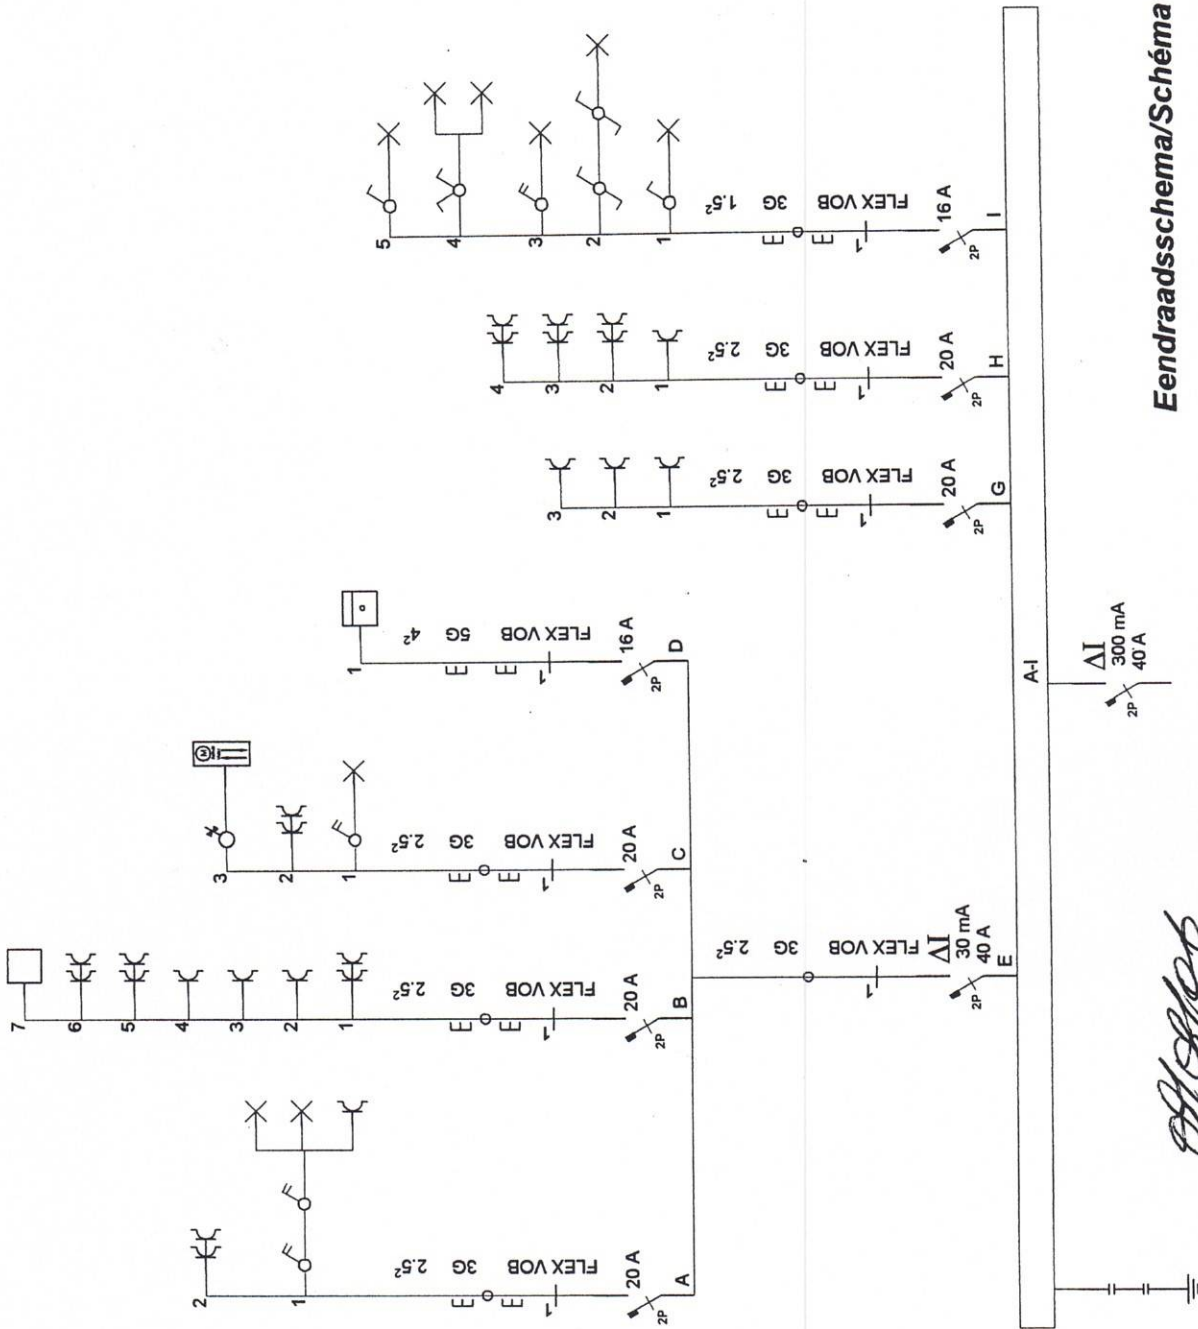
Eendraadsschema/Schéma

A-I

$\Delta I$ 300 mA 40 A

2P

$\Delta I$ 30 mA 40 A

E

FLEX VOB 3G $2.5^2$

A 20 A 2P FLEX VOB 3G $2.5^2$ 1 2

B 20 A 2P FLEX VOB 3G $2.5^2$ 1 2 3 4 5 6 7

C 20 A 2P FLEX VOB 3G $2.5^2$ 1 2 3

D 16 A 2P FLEX VOB 5G $4^2$ 1

G 20 A 2P FLEX VOB 3G $2.5^2$ 1 2 3

H 20 A 2P FLEX VOB 3G $2.5^2$ 1 2 3 4

I 16 A 2P FLEX VOB 3G $1.5^2$ 1 2 3 4 5